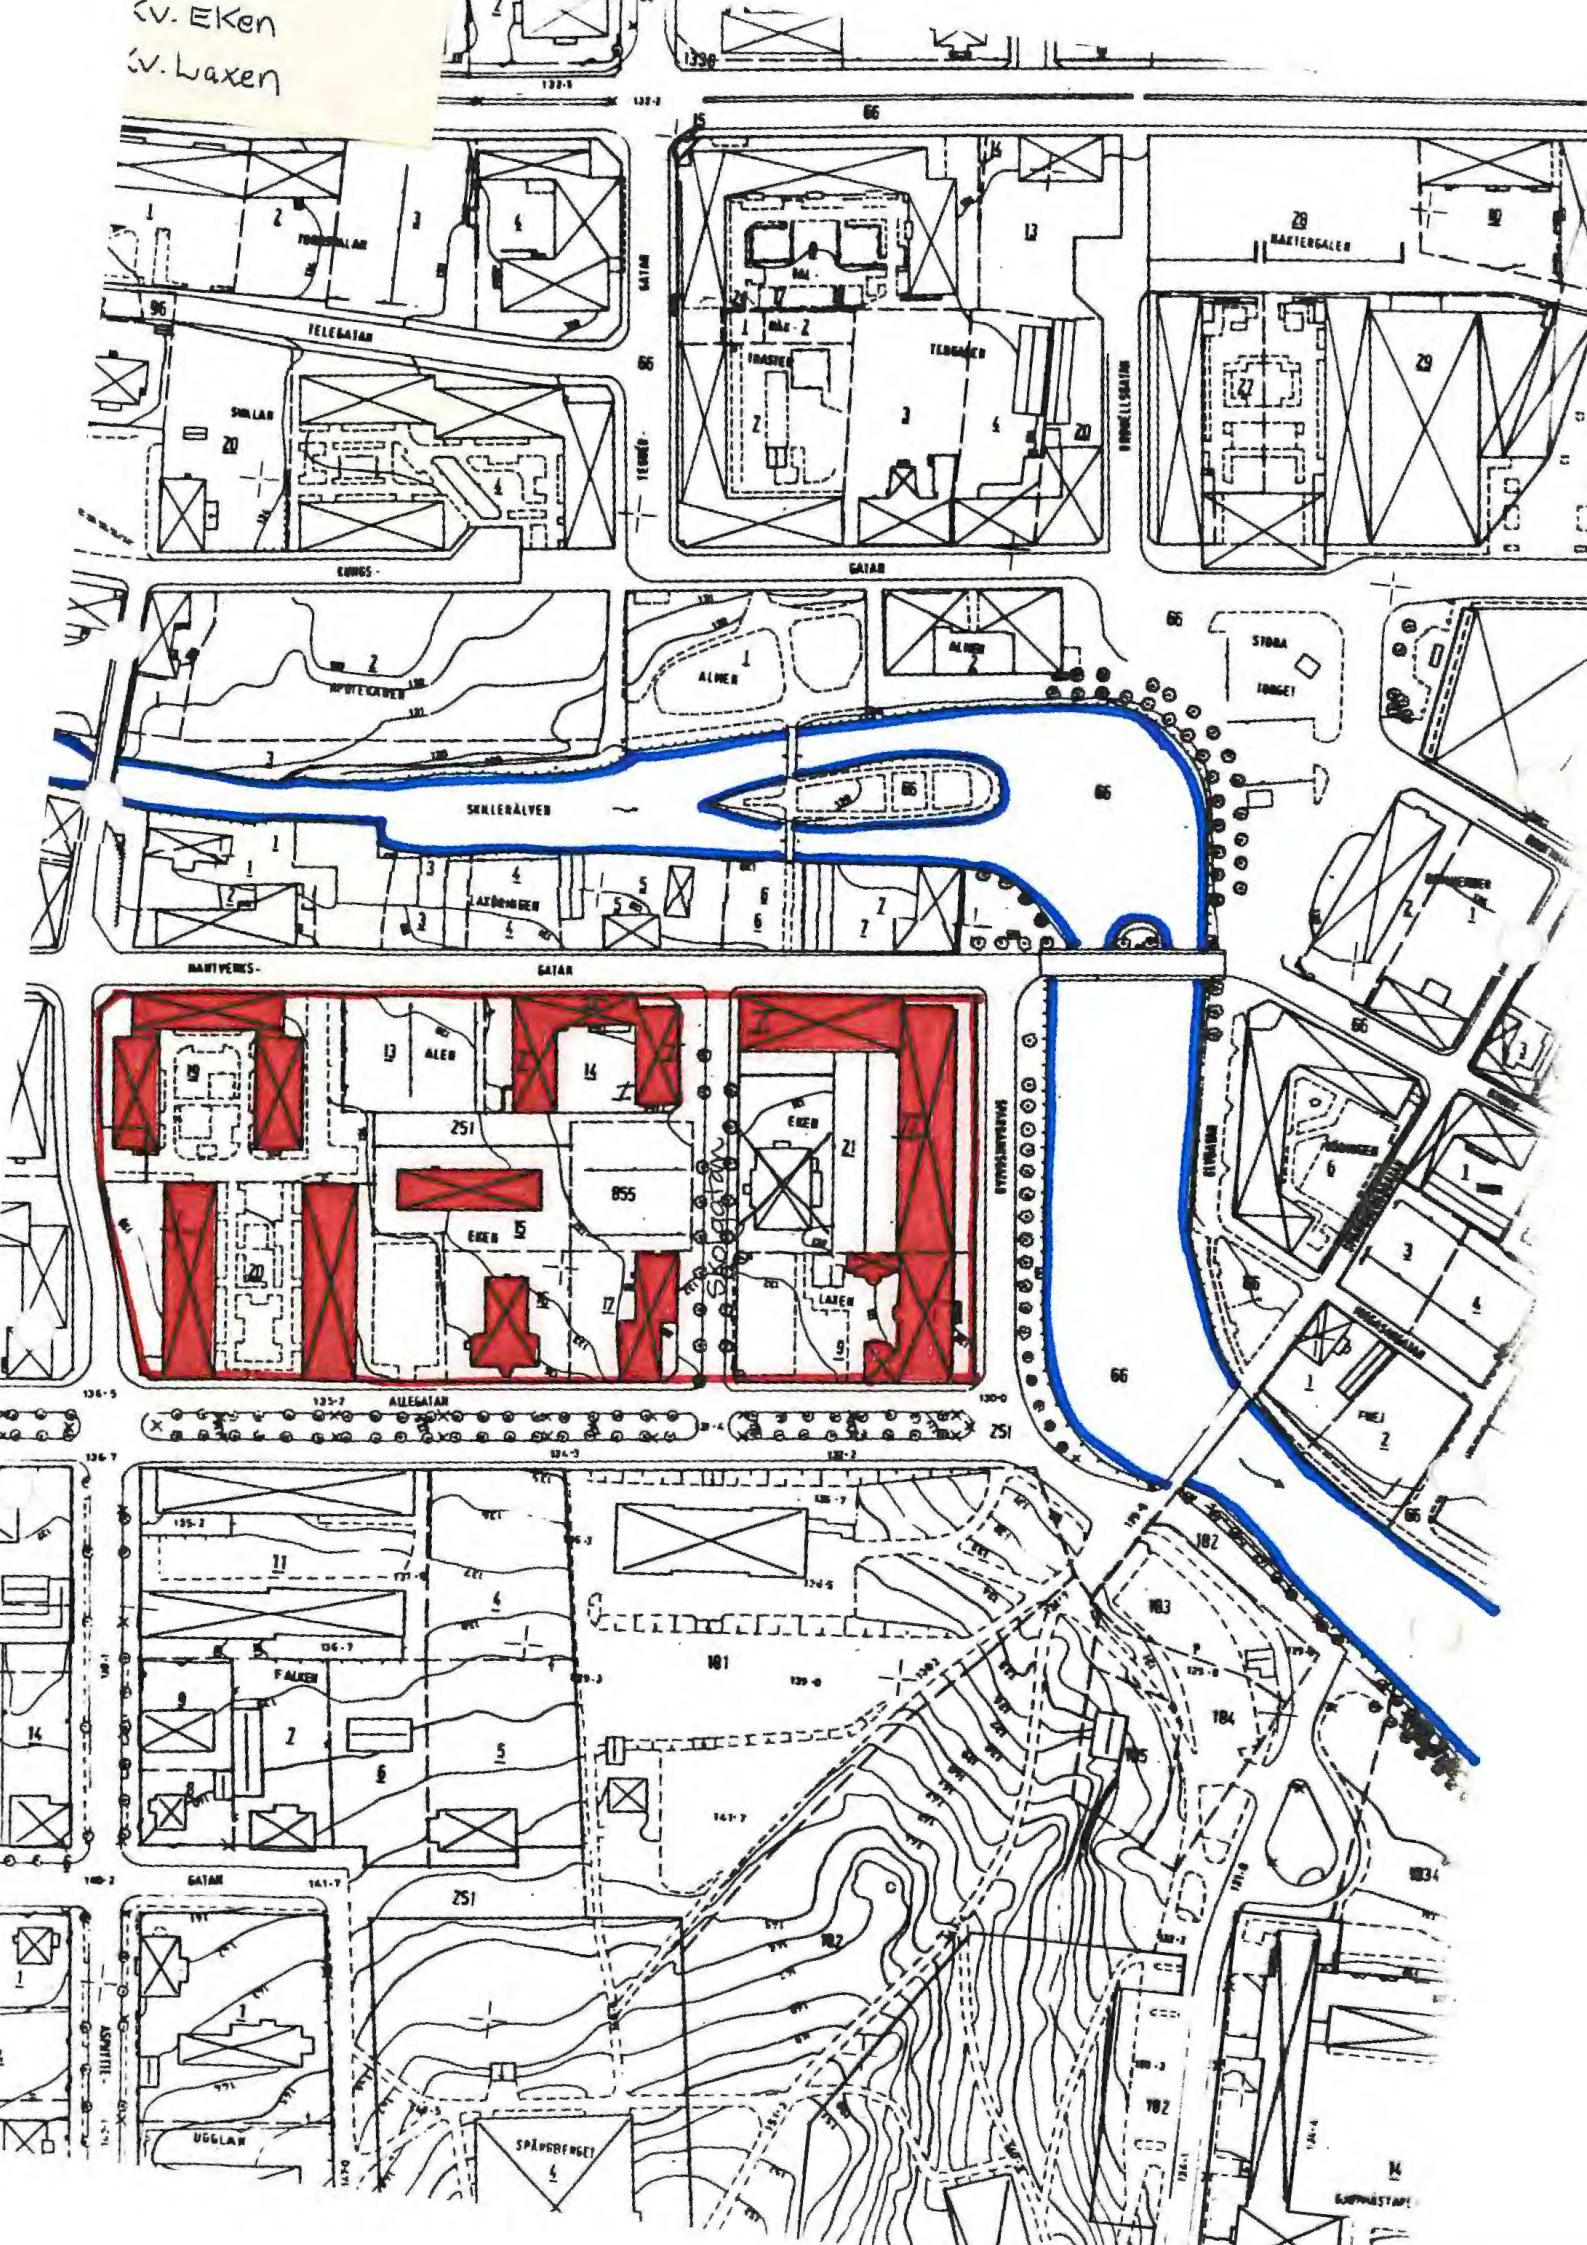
Kv. Eken
Kv. Laxen

66
TELEGATAN
SKOLAN
20
KUNGS-
GATAN
TEGNÉR-
66
TRASTEN
TEGNÉREN
29
HANTVERKS-
GATAN
SKILLERÄLVEN
ALMEN
APOTEKAREN
STORA
TORGET
66
LAXÖRINGEN
ALMEN
EKEN
EKEN
855
251
LAXEN
ALLEGATAN
251
66
FREJ
FALKEN
UGGLAN
SPÅNGBERGET
102
103
104
105
101
182
251
11